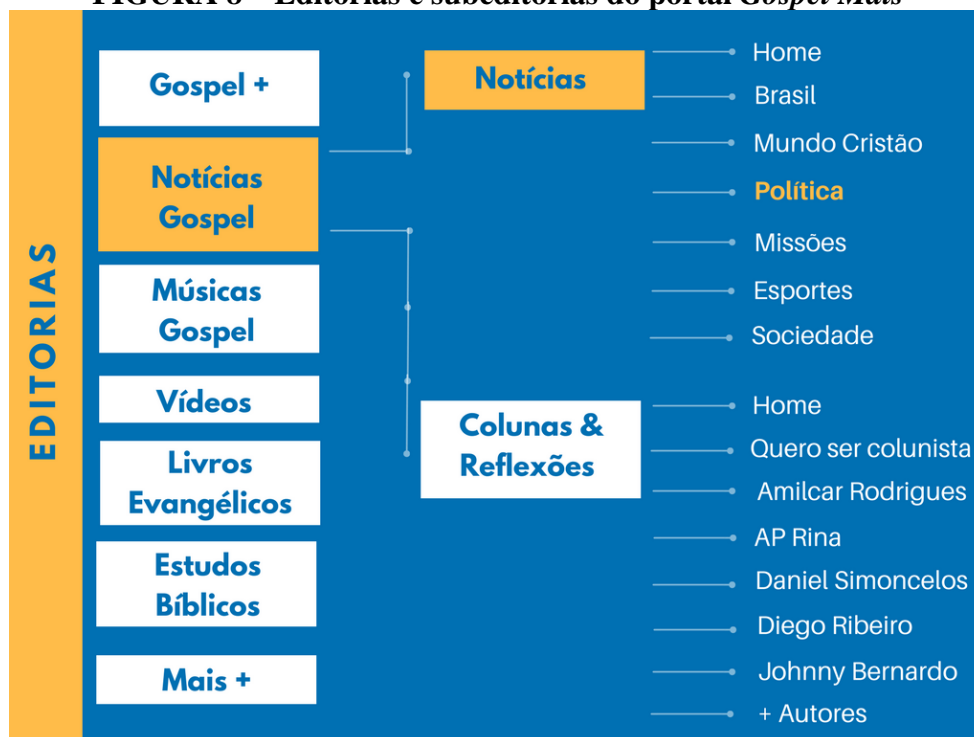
FIGURA 6 – Editorias e subeditorias do portal Gospel Mais

EDITORIAS

Gospel +

Notícias Gospel

Músicas Gospel

Vídeos

Livros Evangélicos

Estudos Bíblicos

Mais +

Notícias

Home

Brasil

Mundo Cristão

Política

Missões

Esportes

Sociedade

Colunas & Reflexões

Home

Quero ser colunista

Amilcar Rodrigues

AP Rina

Daniel Simoncelos

Diego Ribeiro

Johnny Bernardo

+ Autores